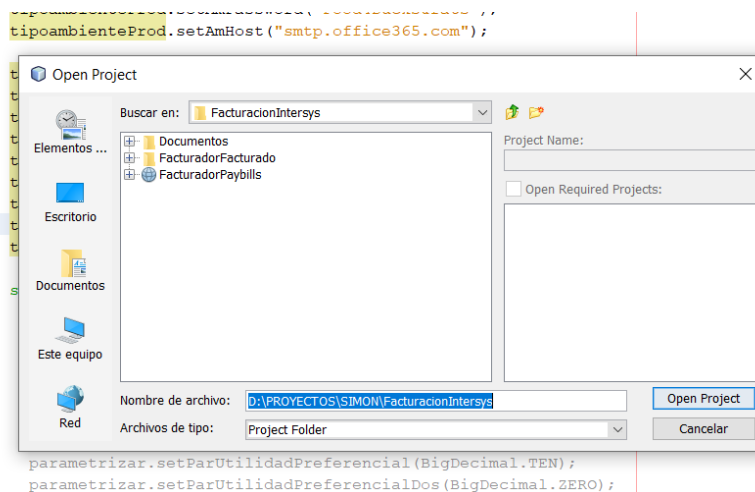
tipoambienteProd.setAmHost("smtp.office365.com");

Open Project

Buscar en: FacturacionIntersys

Elementos ...
Escritorio
Documentos
Este equipo
Red

Documentos
FacturadorFacturado
FacturadorPaybills

Project Name:
Open Required Projects:

Nombre de archivo: D:\PROYECTOS\SIMON\FacturacionIntersys
Archivos de tipo: Project Folder

Open Project
Cancelar

parametrizar.setParUtilidadPreferencial(BigDecimal.TEN);
parametrizar.setParUtilidadPreferencialDos(BigDecimal.ZERO);